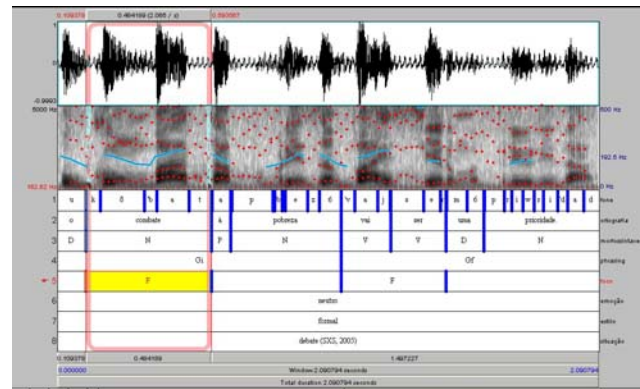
0.109378 0.484169 (2.065 / s) 0.593687

-0.9993

5000 Hz

500 Hz

192.5 Hz

0 Hz

192.62 Hz

| 1 | u | k | õ | b | a | t | a | p | o | b | r | e | z | ɐ | v | a | j | s | e | u | m | ɐ | p | r | j | o | r | i | d | a | d | fone |
|---|---|---|---|---|---|---|---|---|---|---|---|---|---|---|---|---|---|---|---|---|---|---|---|---|---|---|---|---|---|---|---|---|
| 2 | o | combate | | | | | à | pobreza | | | | | | | vai | | ser | | uma | | prioridade | | | | | | | | | | | ortografia |
| 3 | D | N | | | | | P | N | | | | | | | V | | V | | D | | N | | | | | | | | | | | morfossintaxe |
| 4 | | Gi | | | | | | | | | | | | | | | Gf | | | | | | | | | | | | | | | phrasing |
| 5 | | F | | | | | | F | | | | | | | | | | | | | | | | | | | | | | | | foco |
| 6 | | neutro | | | | | | | | | | | | | | | | | | | | | | | | | | | | | | entoação |
| 7 | | formal | | | | | | | | | | | | | | | | | | | | | | | | | | | | | | estilo |
| 8 | | debate (SXS, 2005) | | | | | | | | | | | | | | | | | | | | | | | | | | | | | | situação |

0.109378 0.484169 1.497227

0.000000 Window 2.090794 seconds 2.090794

Total duration 2.090794 seconds